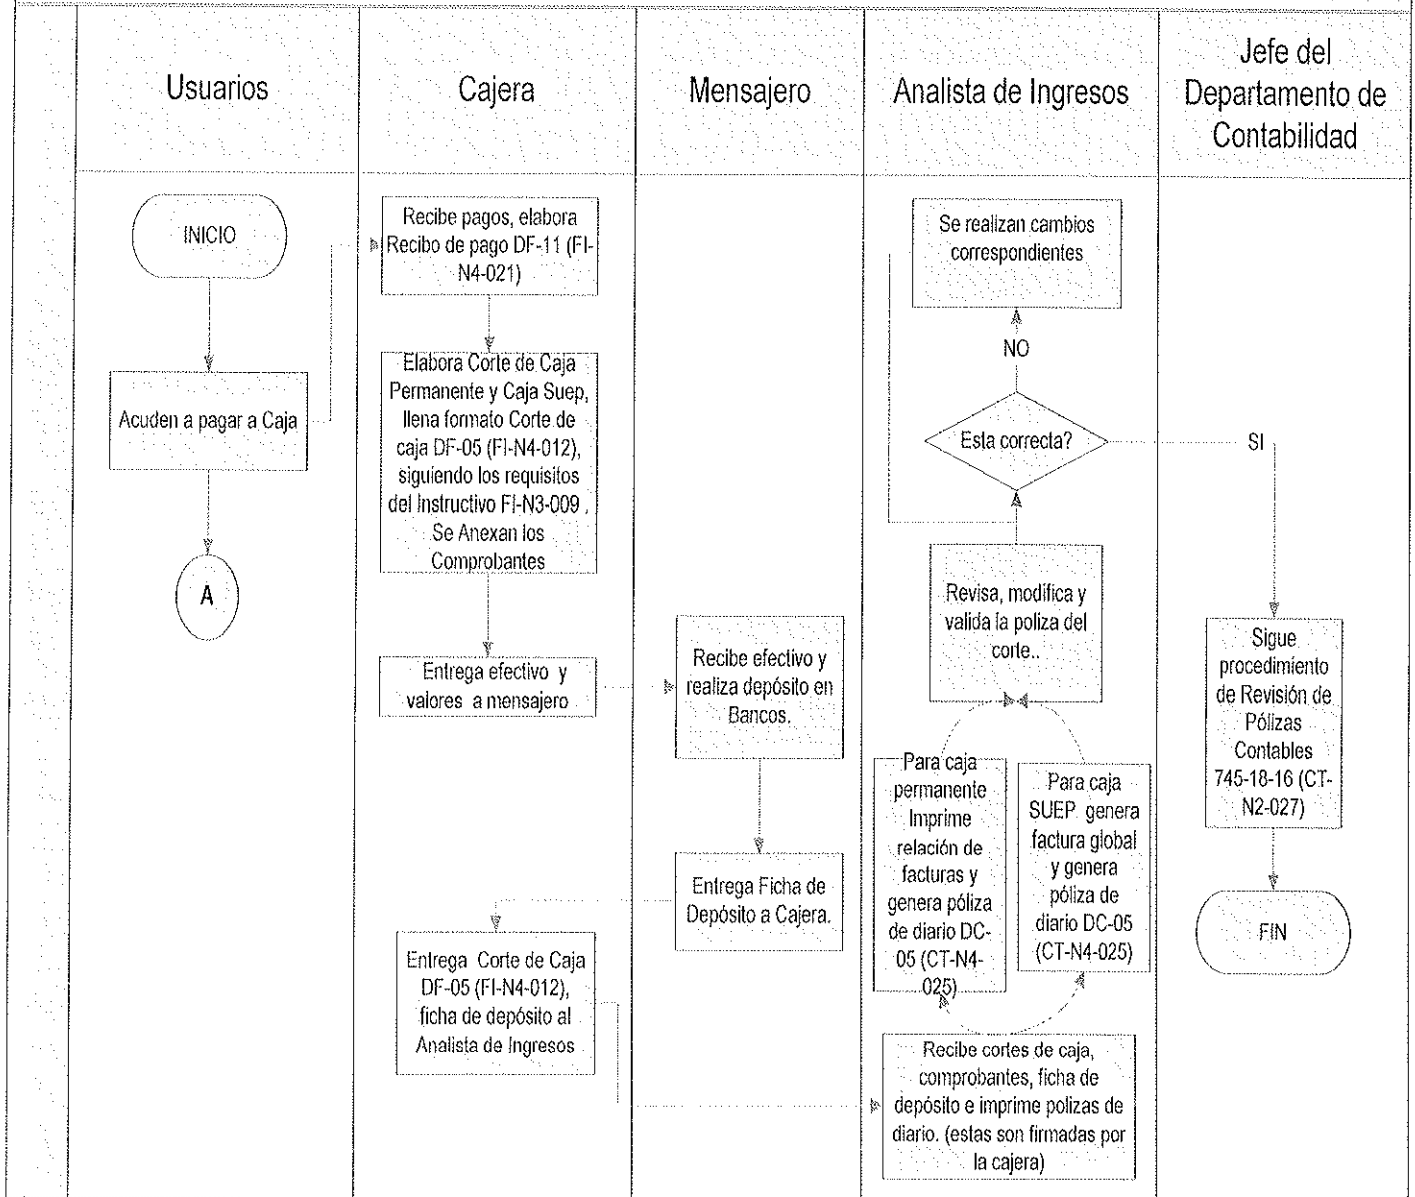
| Usuarios | Cajera | Mensajero | Analista de Ingresos | Jefe del Departamento de Contabilidad |
|---|---|---|---|---|

INICIO

Acuden a pagar a Caja

A

Recibe pagos, elabora Recibo de pago DF-11 (FI-N4-021)

Elabora Corte de Caja Permanente y Caja Suep, llena formato Corte de caja DF-05 (FI-N4-012), siguiendo los requisitos del Instructivo FI-N3-009 . Se Anexan los Comprobantes

Entrega efectivo y valores a mensajero

Recibe efectivo y realiza depósito en Bancos.

Entrega Ficha de Depósito a Cajera.

Entrega Corte de Caja DF-05 (FI-N4-012), ficha de depósito al Analista de Ingresos

Se realizan cambios correspondientes

NO

Esta correcta?

SI

Revisa, modifica y valida la poliza del corte..

Para caja permanente Imprime relación de facturas y genera póliza de diario DC-05 (CT-N4-025)

Para caja SUEP genera factura global y genera póliza de diario DC-05 (CT-N4-025)

Recibe cortes de caja, comprobantes, ficha de depósito e imprime polizas de diario. (estas son firmadas por la cajera)

Sigue procedimiento de Revisión de Pólizas Contables 745-18-16 (CT-N2-027)

FIN